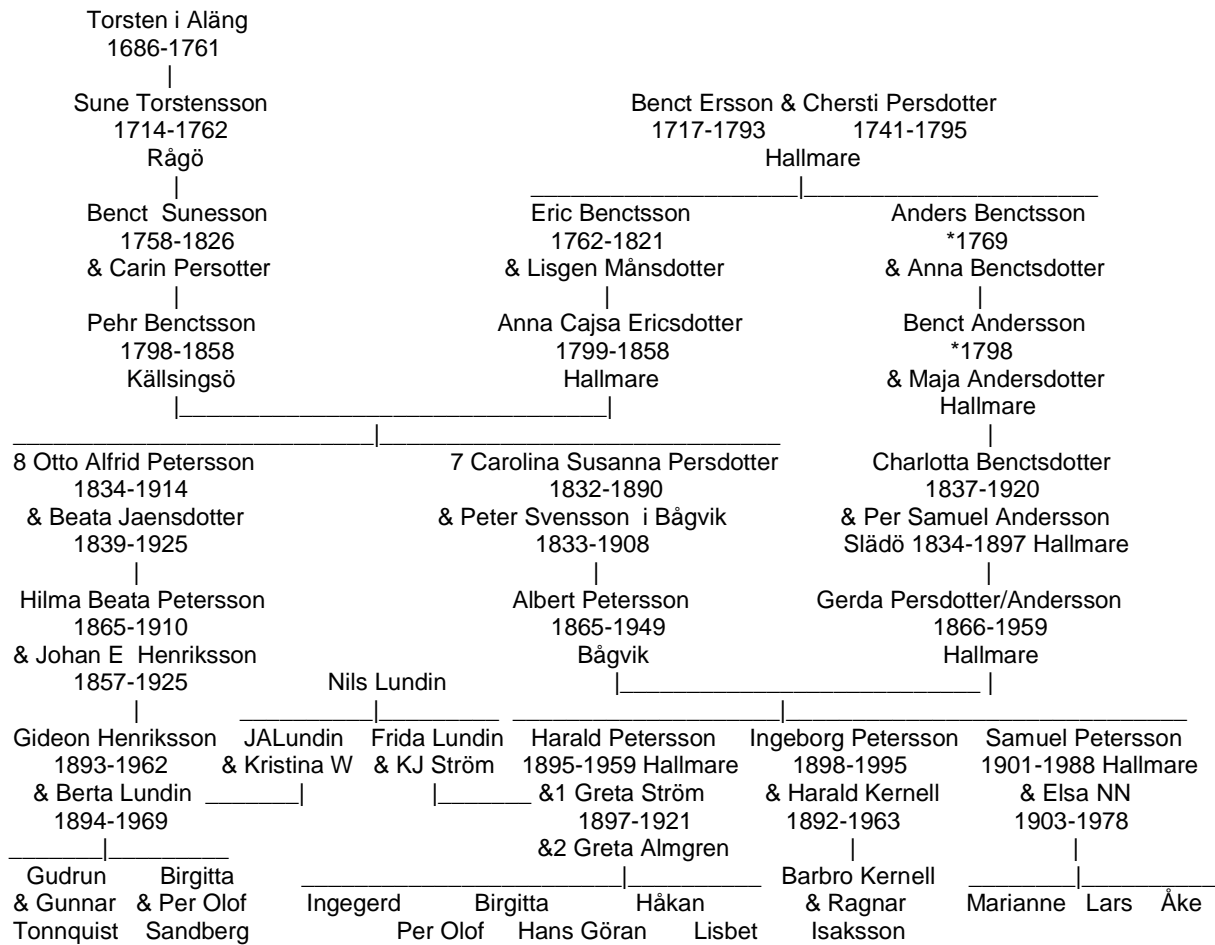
Torsten i Aläng
1686-1761
|
Sune Torstensson
1714-1762
Rågö
|
Benct Sunesson
1758-1826
& Carin Persotter
|
Pehr Benctsson
1798-1858
Källsingsö

Benct Ersson & Chersti Persdotter
1717-1793 1741-1795
Hallmare

Eric Benctsson
1762-1821
& Lisgen Månsdotter
|
Anna Cajsa Ericsdotter
1799-1858
Hallmare

Anders Benctsson
*1769
& Anna Benctsdotter
|
Benct Andersson
*1798
& Maja Andersdotter
Hallmare
|
Charlotta Benctsdotter
1837-1920
& Per Samuel Andersson
Slädö 1834-1897 Hallmare
|
Gerda Persdotter/Andersson
1866-1959
Hallmare

8 Otto Alfrid Petersson
1834-1914
& Beata Jaensdotter
1839-1925
|
Hilma Beata Petersson
1865-1910
& Johan E Henriksson
1857-1925
|
Gideon Henriksson
1893-1962
& Berta Lundin
1894-1969

Gudrun
& Gunnar
Tonnquist

Birgitta
& Per Olof
Sandberg

7 Carolina Susanna Persdotter
1832-1890
& Peter Svensson i Bågvik
1833-1908
|
Albert Petersson
1865-1949
Bågvik

Nils Lundin

JALundin
& Kristina W

Frida Lundin
& KJ Ström

Harald Petersson
1895-1959 Hallmare
&1 Greta Ström
1897-1921
&2 Greta Almgren

Ingegerd
Per Olof
Birgitta
Hans Göran
Håkan
Lisbet

Ingeborg Petersson
1898-1995
& Harald Kernell
1892-1963
|
Barbro Kernell
& Ragnar
Isaksson

Samuel Petersson
1901-1988 Hallmare
& Elsa NN
1903-1978
|
Marianne Lars Åke